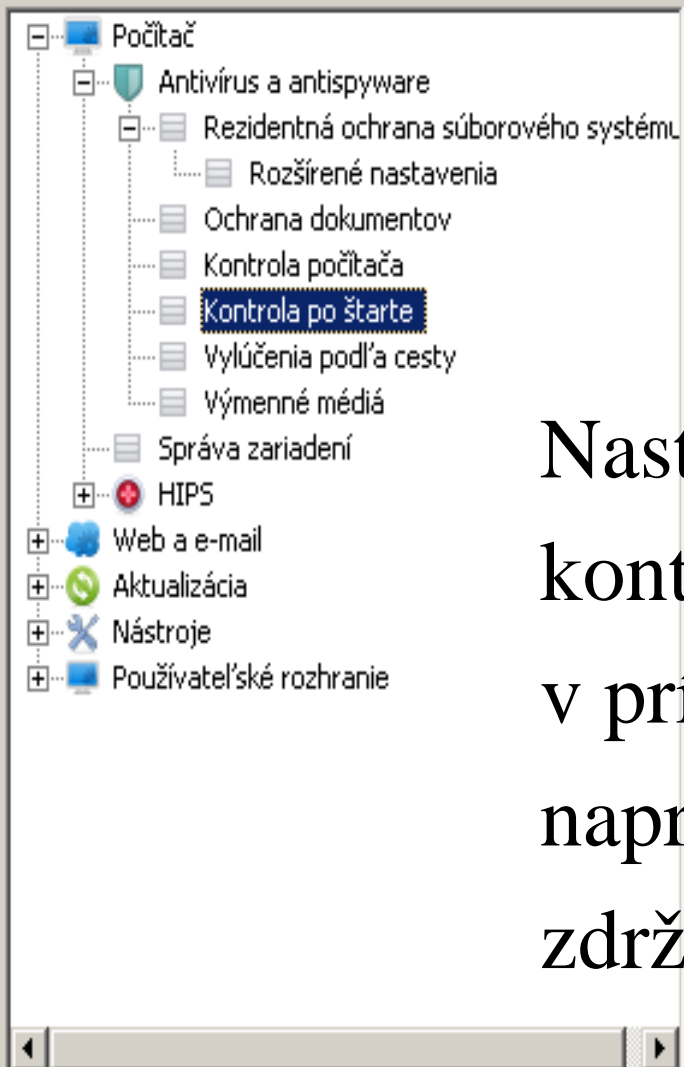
Počítač
Antivírus a antispyware
Rezidentná ochrana súborového systému
Rozšírené nastavenia
Ochrana dokumentov
Kontrola počítača
Kontrola po štarte
Vylúčenia podľa cesty
Výmenné médiá
Správa zariadení
HIPS
Web a e-mail
Aktualizácia
Nástroje
Používateľské rozhranie

Nast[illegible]
kont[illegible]
v pri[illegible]
napr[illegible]
zdrž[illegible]